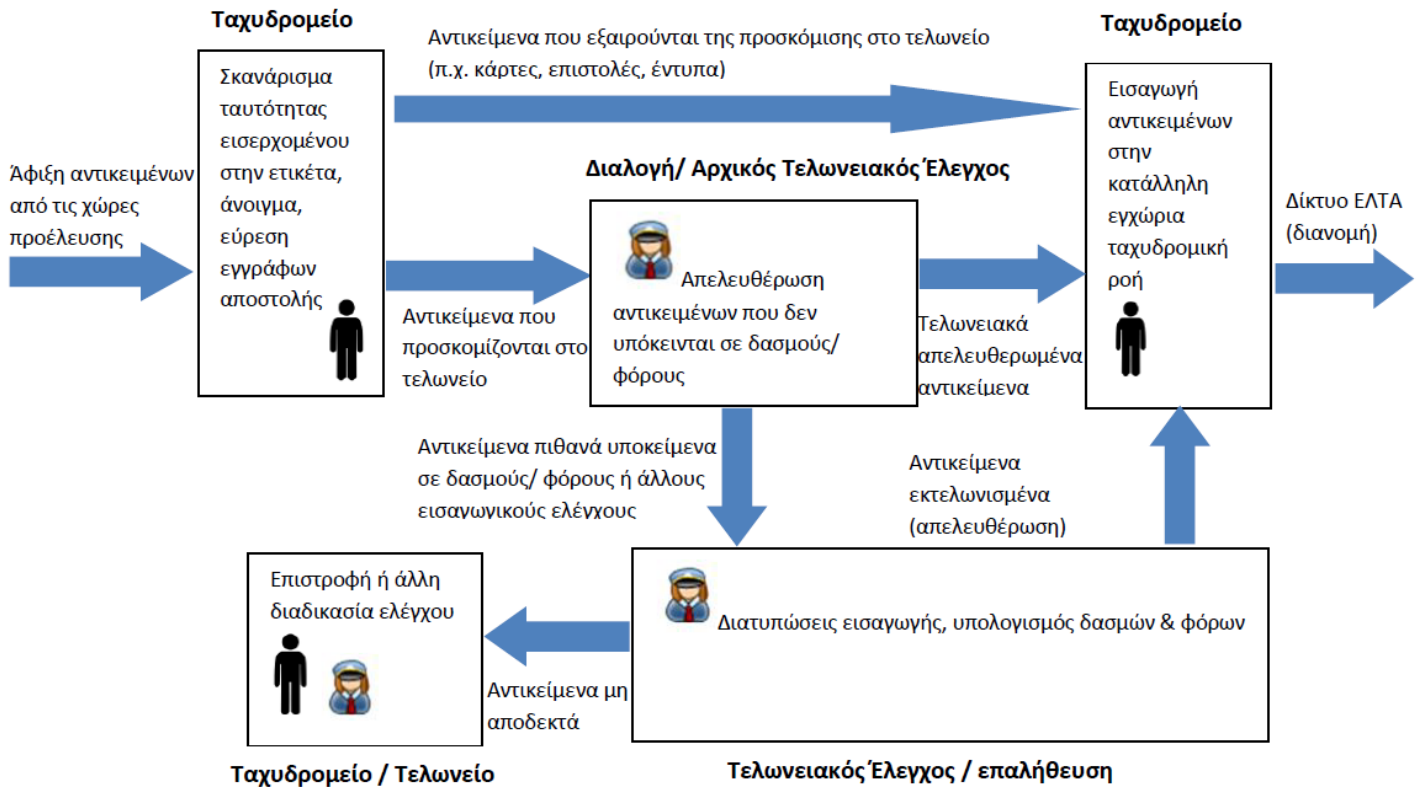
Ταχυδρομείο

Σκανάρισμα ταυτότητας εισερχομένου στην ετικέτα, άνοιγμα, εύρεση εγγράφων αποστολής

Αντικείμενα που εξαιρούνται της προσκόμισης στο τελωνείο (π.χ. κάρτες, επιστολές, έντυπα)

Ταχυδρομείο

Εισαγωγή αντικειμένων στην κατάλληλη εγχώρια ταχυδρομική ροή

Άφιξη αντικειμένων από τις χώρες προέλευσης

Διαλογή/ Αρχικός Τελωνειακός Έλεγχος

Απελευθέρωση αντικειμένων που δεν υπόκεινται σε δασμούς/ φόρους

Δίκτυο ΕΛΤΑ (διανομή)

Αντικείμενα που προσκομίζονται στο τελωνείο

Τελωνειακά απελευθερωμένα αντικείμενα

Αντικείμενα πιθανά υποκείμενα σε δασμούς/ φόρους ή άλλους εισαγωγικούς ελέγχους

Αντικείμενα εκτελωνισμένα (απελευθέρωση)

Επιστροφή ή άλλη διαδικασία ελέγχου

Διατυπώσεις εισαγωγής, υπολογισμός δασμών & φόρων

Αντικείμενα μη αποδεκτά

Ταχυδρομείο / Τελωνείο

Τελωνειακός Έλεγχος / επαλήθευση